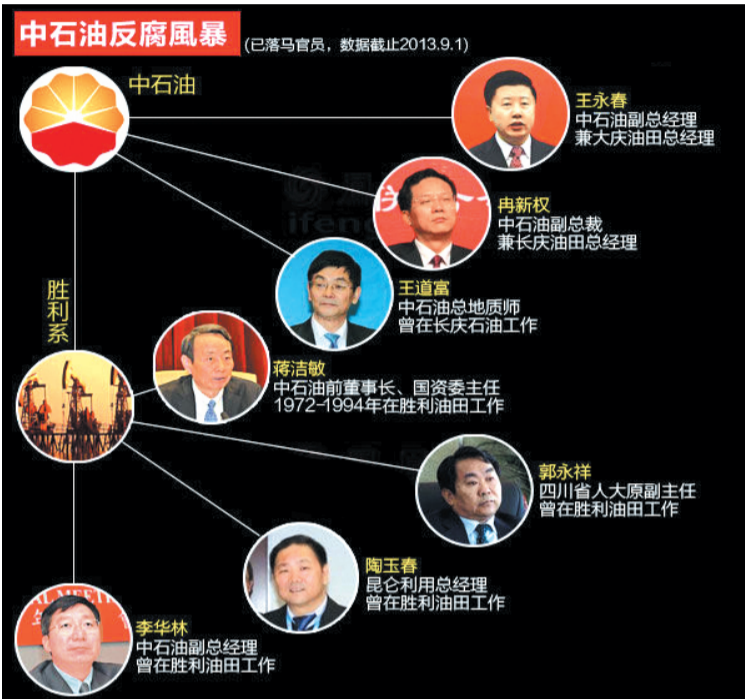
中石油反腐風暴
(已落马官员，数据截止2013.9.1)

中石油

王永春
中石油副总经理
兼大庆油田总经理

冉新权
中石油副总裁
兼长庆油田总经理

王道富
中石油总地质师
曾在长庆石油工作

胜利系

蒋洁敏
中石油前董事长、国资委主任
1972-1994年在胜利油田工作

郭永祥
四川省人大原副主任
曾在胜利油田工作

陶玉春
昆仑利用总经理
曾在胜利油田工作

李华林
中石油副总经理
曾在胜利油田工作